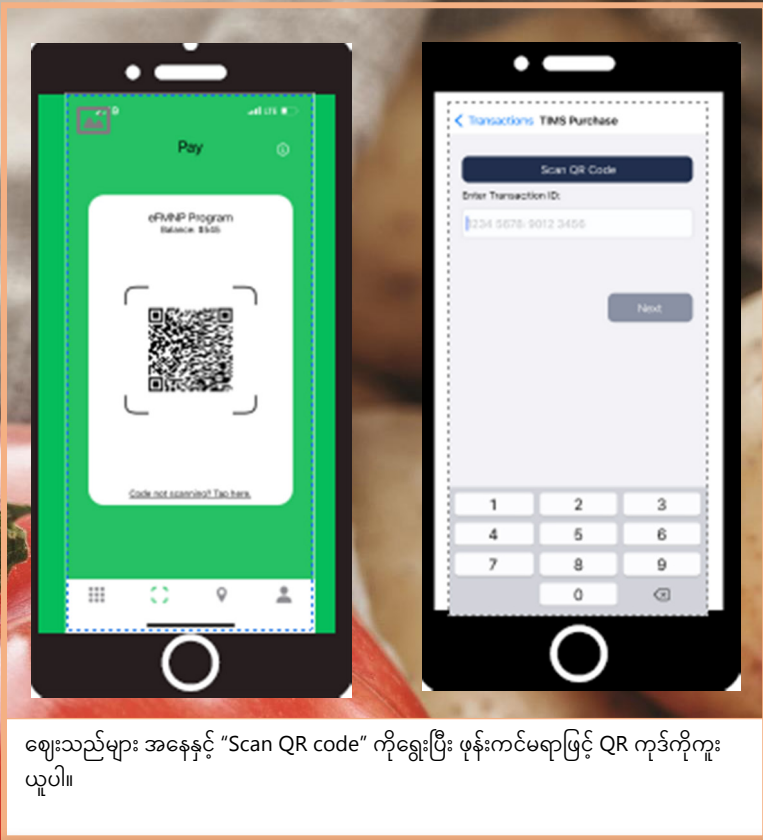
Pay

eFMNP Program
Balance: $505

Code not scanning? Tap here.

Transactions TIMS Purchase

Scan QR Code

Enter Transaction ID:

1234 5678 9012 3456

Next

1 2 3
4 5 6
7 8 9
0

ဈေးသည်များ အနေနှင့် "Scan QR code" ကိုရွေးပြီး ဖုန်းကင်မရာဖြင့် QR ကုဒ်ကိုကူးယူပါ။